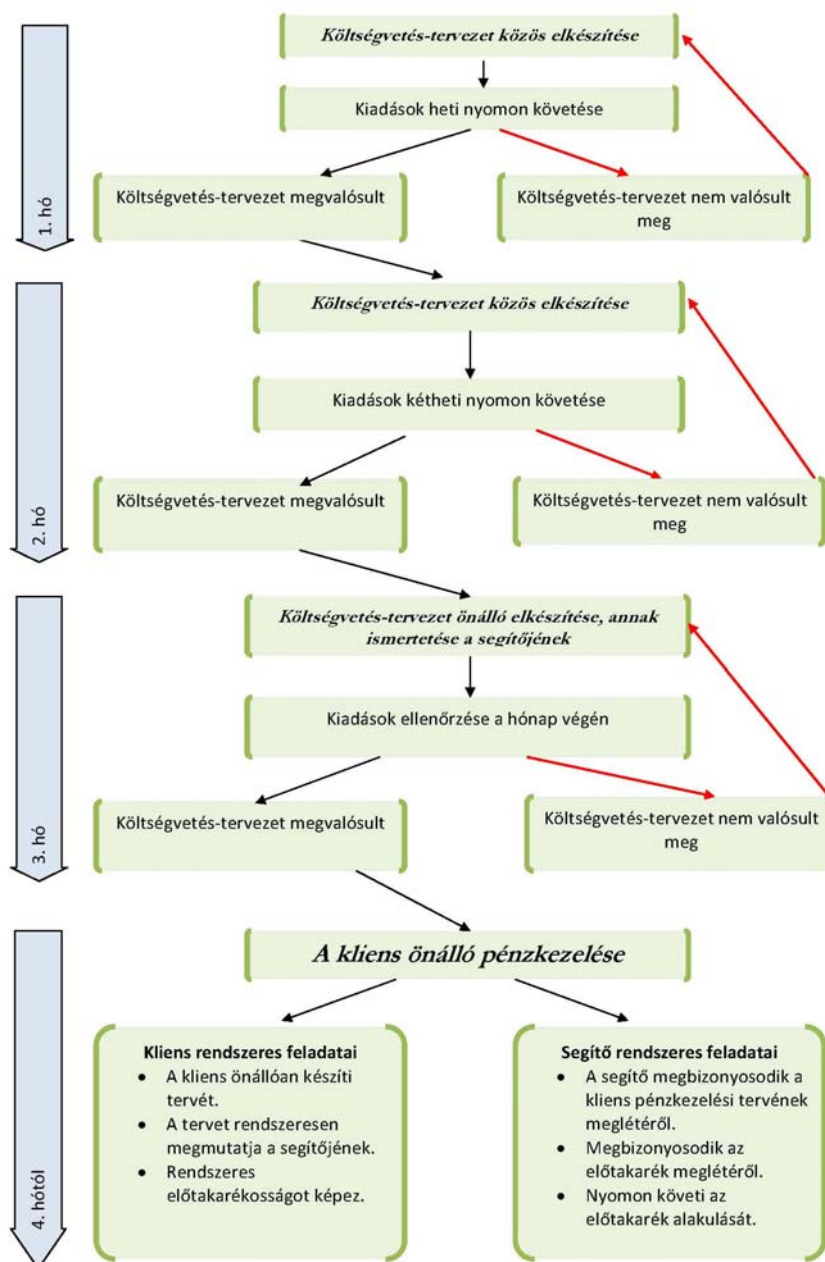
1. hó

Költségvetés-tervezet közös elkészítése

Kiadások heti nyomon követése

Költségvetés-tervezet megvalósult

Költségvetés-tervezet nem valósult meg

2. hó

Költségvetés-tervezet közös elkészítése

Kiadások kétheti nyomon követése

Költségvetés-tervezet megvalósult

Költségvetés-tervezet nem valósult meg

3. hó

Költségvetés-tervezet önálló elkészítése, annak ismertetése a segítőjének

Kiadások ellenőrzése a hónap végén

Költségvetés-tervezet megvalósult

Költségvetés-tervezet nem valósult meg

4. hótól

A kliens önálló pénzkezelése

Kliens rendszeres feladatai
- A kliens önállóan készíti tervét.
- A tervet rendszeresen megmutatja a segítőjének.
- Rendszeres előtakarékosságot képez.

Segítő rendszeres feladatai
- A segítő megbizonyosodik a kliens pénzkezelési tervének meglétéről.
- Megbizonyosodik az előtakarék meglétéről.
- Nyomon követi az előtakarék alakulását.